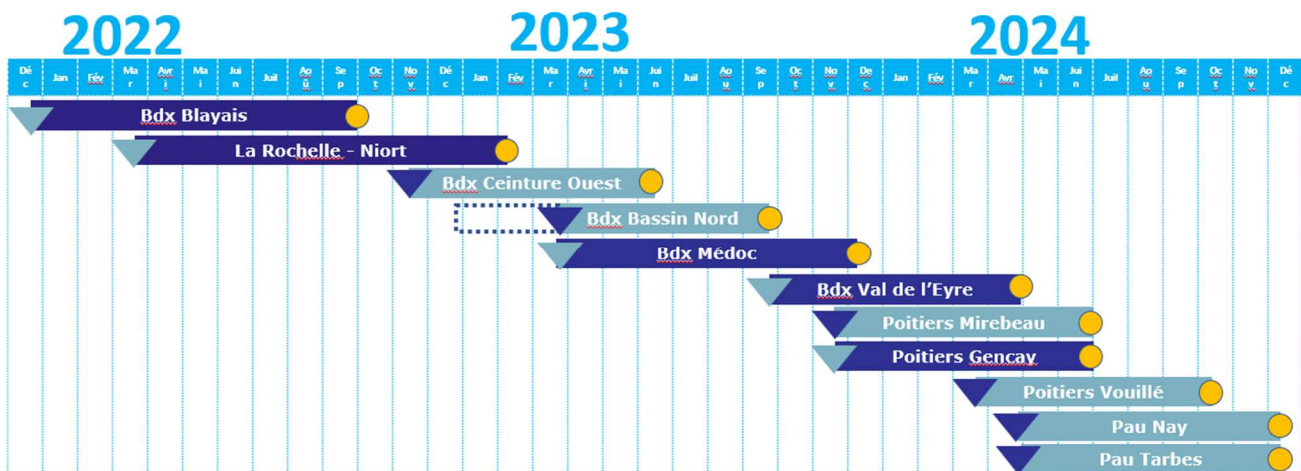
2022
2023
2024

| Déc | Jan | Fév | Mar | Avri | Mai | Juin | Juil | Août | Sep | Oct | Nov | Déc | Jan | Fév | Mar | Avri | Mai | Juin | Juil | Aou | Sep | Oct | Nov | Dec | Jan | Fév | Mar | Avr | Mai | Juin | Juil | Aou | Sep | Oct | Nov | Déc |
|---|---|---|---|---|---|---|---|---|---|---|---|---|---|---|---|---|---|---|---|---|---|---|---|---|---|---|---|---|---|---|---|---|---|---|---|---|

Bdx Blayais
La Rochelle - Niort
Bdx Ceinture Ouest
Bdx Bassin Nord
Bdx Médoc
Bdx Val de l'Eyre
Poitiers Mirebeau
Poitiers Gencay
Poitiers Vouillé
Pau Nay
Pau Tarbes